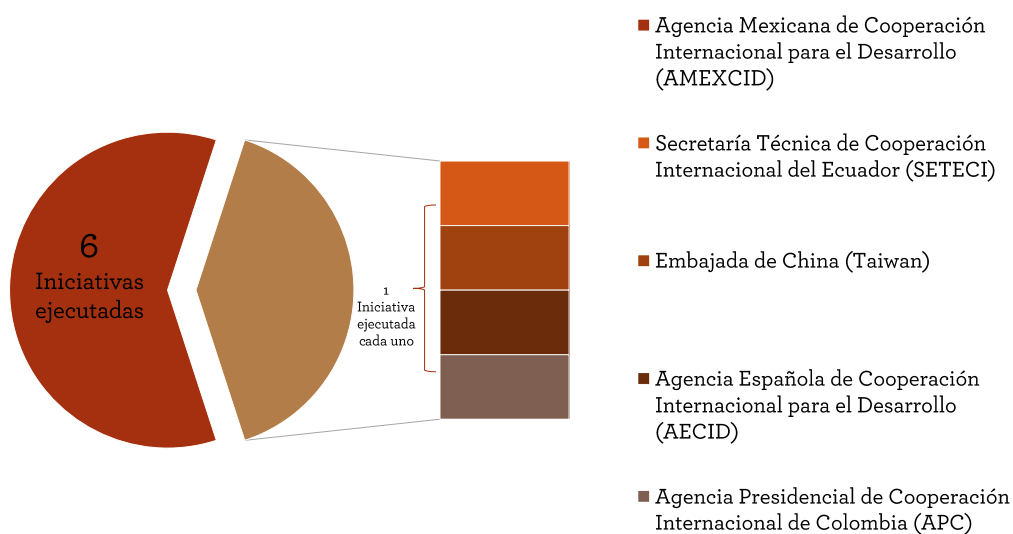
6
Iniciativas ejecutadas

1
Iniciativa ejecutada cada uno

Agencia Mexicana de Cooperación Internacional para el Desarrollo (AMEXCID)

Secretaría Técnica de Cooperación Internacional del Ecuador (SETECI)

Embajada de China (Taiwan)

Agencia Española de Cooperación Internacional para el Desarrollo (AECID)

Agencia Presidencial de Cooperación Internacional de Colombia (APC)